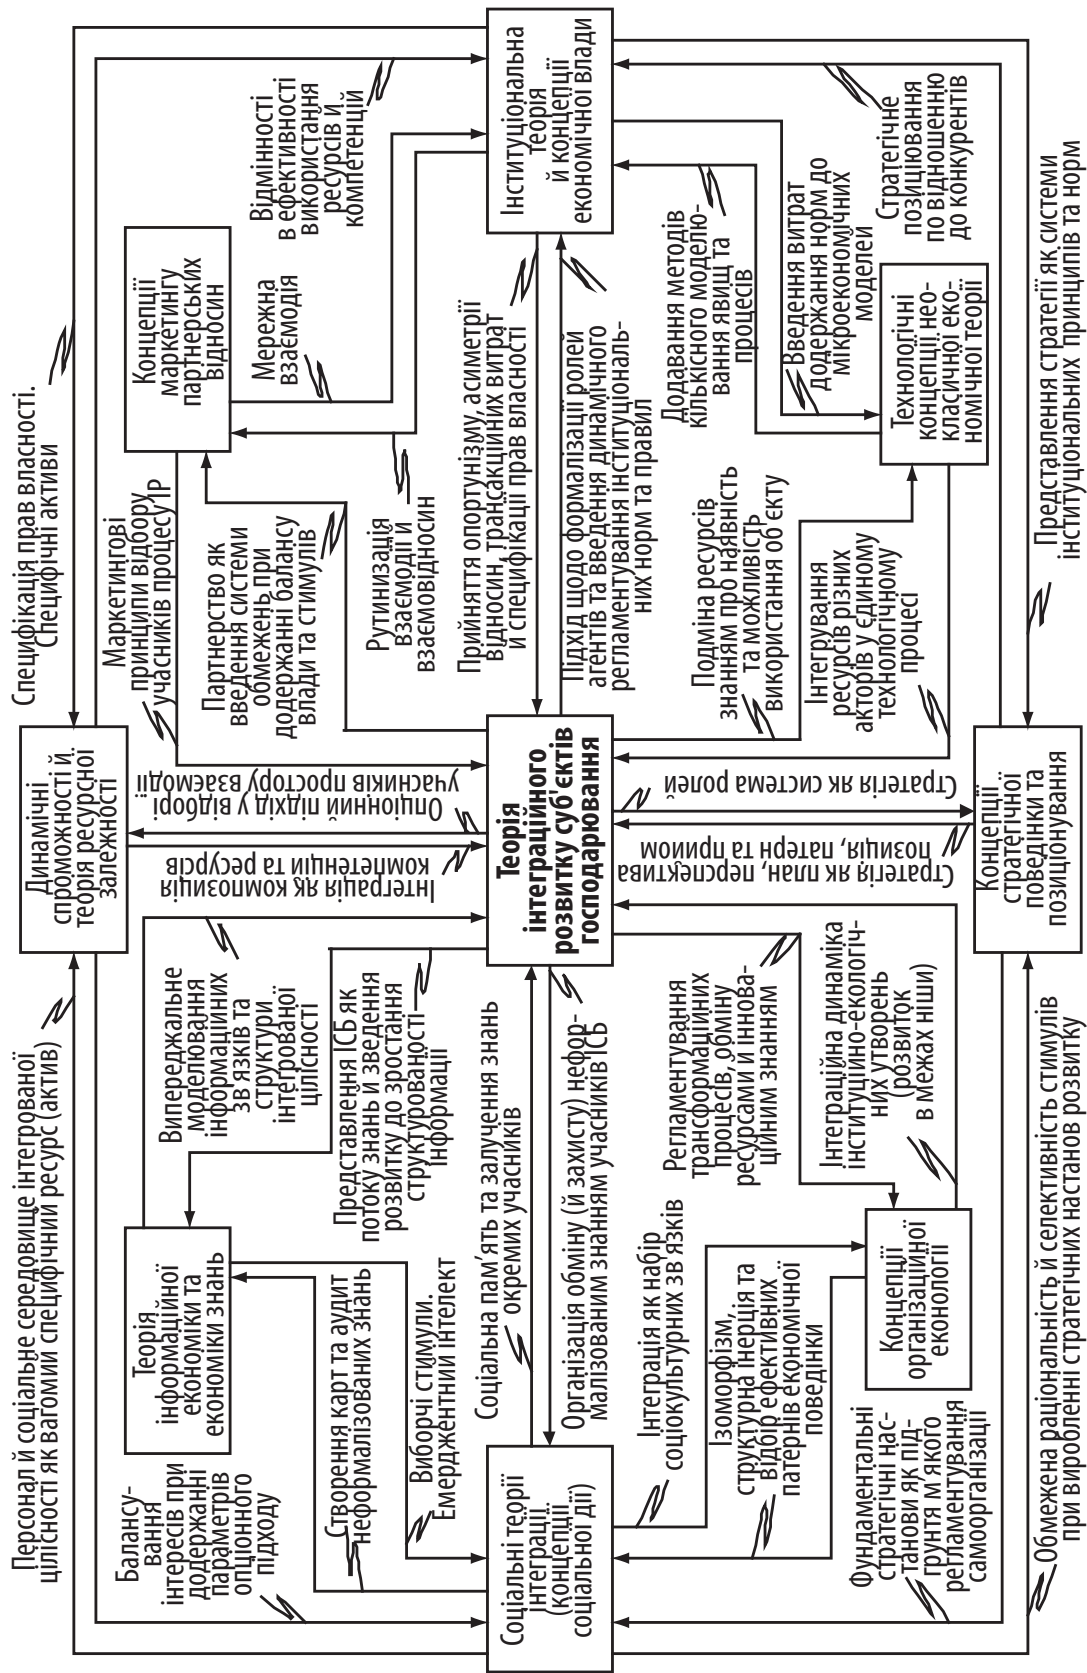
Теорія інтеграційного розвитку суб'єктів господарювання

Інституціональна теорія й концепції економічної влади

Динамічні спроможності й теорія ресурсної залежності

Концепції стратегічної поведінки та позиціонування

Соціальні теорії інтеграції (концепції соціальної дії)

Концепції маркетингу партнерських відносин

Технологічні концепції, неокласичної економічної теорії

Теорія інформаційної економіки та економіки знань

Концепції організаційної екології

Специфікація прав власності. Специфічні активи

Відмінності в ефективності використання ресурсів і компетенцій

Стратегічне позиціонування по відношенню до конкурентів

Представлення стратегії як системи інституціональних принципів та норм

Мережна взаємодія

Введення витрат додержання норм до мікроекономічних моделей

Додавання методів кількісного моделювання явищ та процесів

Прийняття опортунізму, асиметрії відносин, трансакційних витрат й специфікації прав власності

Підхід щодо формалізації ролей агентів та введення динамічного регламентування інституціональних норм та правил

Рутинизація взаємодії й взаємовідносин

Маркетингові принципи відбору учасників процесу ІР

Партнерство як введення системи обмежень при додержанні балансу влади та стимулів

Подміна ресурсів знанням про наявність та можливість використання об'єкту

Інтегрування ресурсів різних акторів у єдиному технологічному процесі

Опціонний підхід у відборі учасників простору взаємодії

Інтеграція як композиція компетенцій та ресурсів

Стратегія як система ролей

Стратегія як план, перспектива, позиція, патерн та прийом

Персонал й соціальне середовище інтегрованої цілісності як вагомий специфічний ресурс (актив)

Обмежена раціональність й селективність стимулів при виробленні стратегічних настанов розвитку

Випереджальне моделювання інформаційних зв'язків та структури інтегрованої цілісності

Представлення ІСБ як потоку знань й зведення розвитку до зростання структурованої інформації

Соціальна пам'ять та залучення знань окремих учасників

Організація обміну (й захисту) неформалізованим знанням учасників ІСБ

Регламентування трансформаційних процесів, обміну ресурсами й інноваційним знанням

Інтеграційна динаміка інституційно-екологічних утворень (розвиток в межах ніші)

Балансування інтересів при додержанні параметрів опціонного підходу

Створення карт та аудит неформалізованих знань

Виборчі стимули. Емерджентний інтелект

Інтеграція як набір соціокультурних зв'язків

Ізоморфізм, структурна інерція та відбір ефективних патернів економічної поведінки

Фундаментальні стратегічні настанови як підґрунтя м'якого регламентування самоорганізації